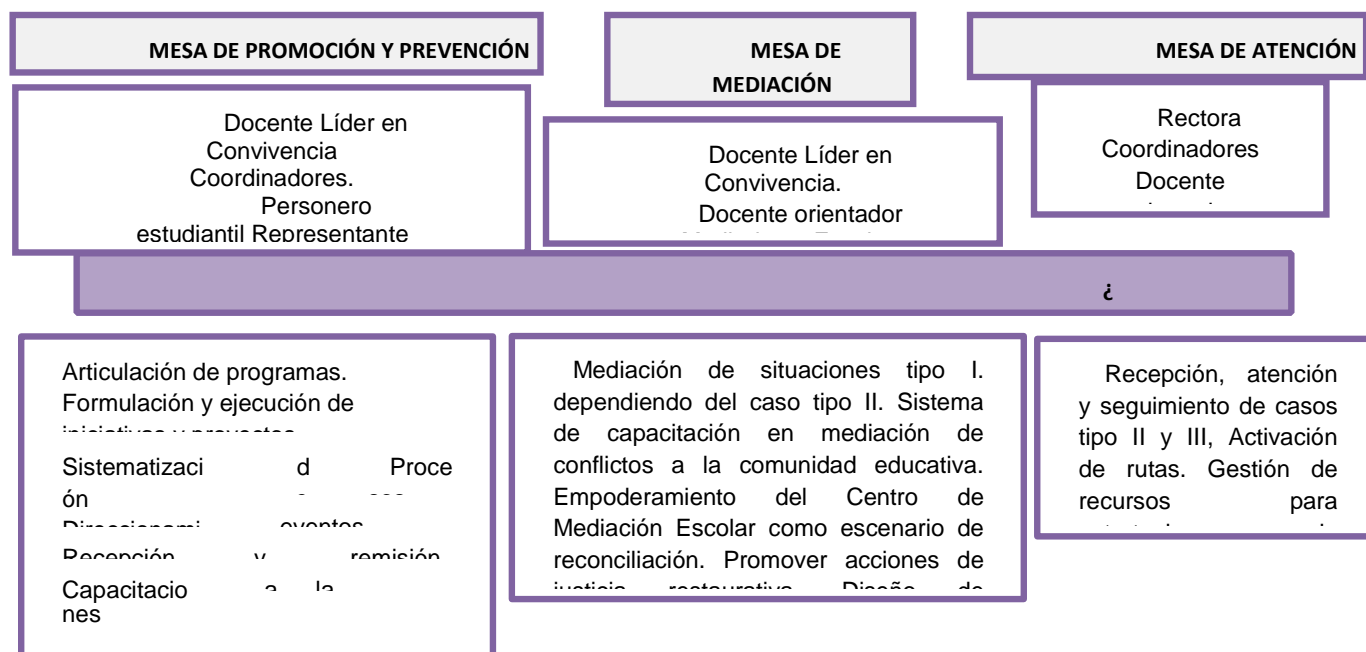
MESA DE PROMOCIÓN Y PREVENCIÓN

MESA DE MEDIACIÓN

MESA DE ATENCIÓN

Docente Líder en Convivencia Coordinadores. Personero estudiantil Representante

Docente Líder en Convivencia. Docente orientador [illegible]

Rectora Coordinadores Docente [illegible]

¿

Articulación de programas. Formulación y ejecución de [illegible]

Sistematizaci ón d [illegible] Proce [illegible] Direccionami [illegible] eventos

Recepción y remisión

Capacitacio nes a la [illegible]

Mediación de situaciones tipo I. dependiendo del caso tipo II. Sistema de capacitación en mediación de conflictos a la comunidad educativa. Empoderamiento del Centro de Mediación Escolar como escenario de reconciliación. Promover acciones de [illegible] restaurativa. Diseño de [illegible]

Recepción, atención y seguimiento de casos tipo II y III, Activación de rutas. Gestión de recursos para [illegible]